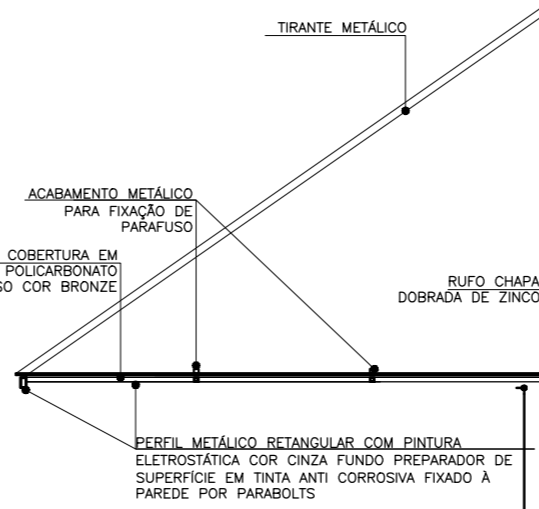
TIRANTE METÁLICO

ACABAMENTO METÁLICO PARA FIXAÇÃO DE PARAFUSO

COBERTURA EM POLICARBONATO SO COR BRONZE

RUFO CHAPA DOBRADA DE ZINCO

PERFIL METÁLICO RETANGULAR COM PINTURA ELETROSTÁTICA COR CINZA FUNDO PREPARADOR DE SUPERFÍCIE EM TINTA ANTI CORROSIVA FIXADO À PAREDE POR PARABOLTS